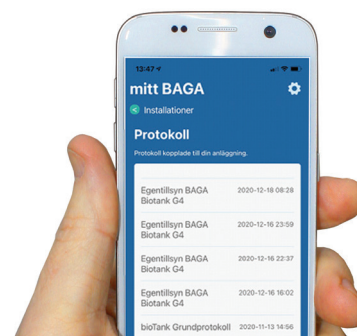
13:47

mitt BAGA

Installationer

Protokoll

Protokoll kopplade till din anläggning.

Egentillsyn BAGA Biotank G4 2020-12-18 08:28

Egentillsyn BAGA Biotank G4 2020-12-16 23:59

Egentillsyn BAGA Biotank G4 2020-12-16 22:37

Egentillsyn BAGA Biotank G4 2020-12-16 16:02

bioTank Grundprotokoll 2020-11-13 14:56